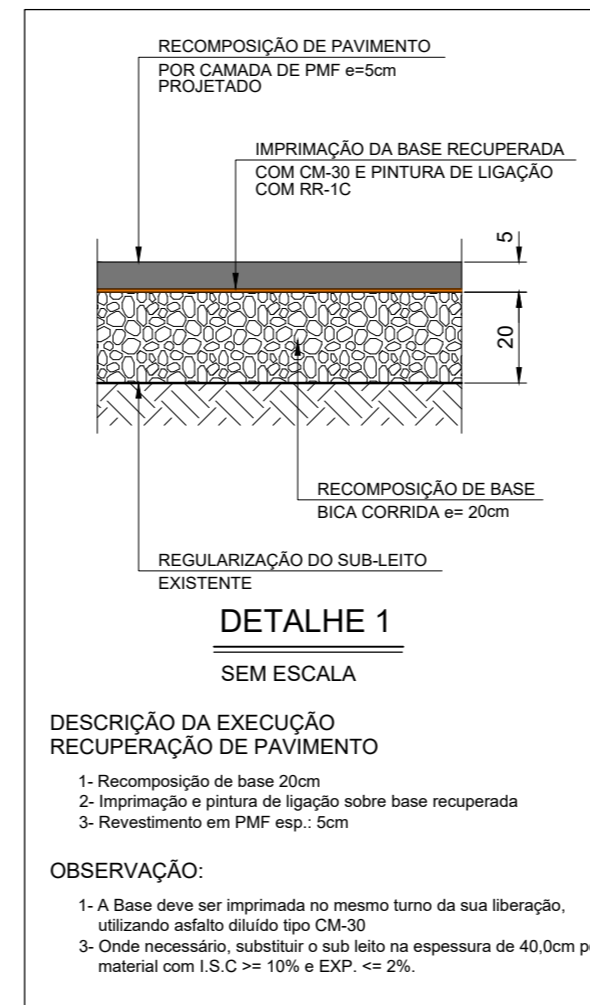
RECOMPOSIÇÃO DE PAVIMENTO
POR CAMADA DE PMF e=5cm PROJETADO

IMPRIMAÇÃO DA BASE RECUPERADA
COM CM-30 E PINTURA DE LIGAÇÃO COM RR-1C

5

20

RECOMPOSIÇÃO DE BASE
BICA CORRIDA e= 20cm

REGULARIZAÇÃO DO SUB-LEITO
EXISTENTE

DETALHE 1

SEM ESCALA

DESCRIÇÃO DA EXECUÇÃO
RECUPERAÇÃO DE PAVIMENTO

1- Recomposição de base 20cm
2- Imprimação e pintura de ligação sobre base recuperada
3- Revestimento em PMF esp.: 5cm

OBSERVAÇÃO:

1- A Base deve ser imprimada no mesmo turno da sua liberação, utilizando asfalto diluído tipo CM-30
3- Onde necessário, substituir o sub leito na espessura de 40,0cm p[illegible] material com I.S.C >= 10% e EXP. <= 2%.